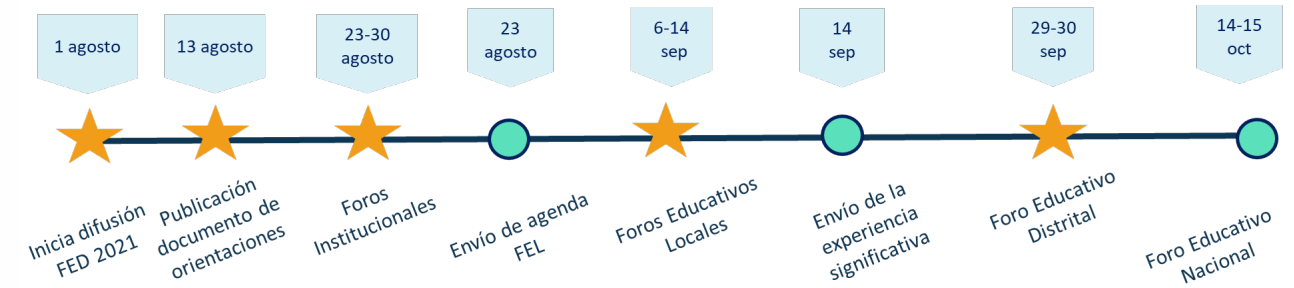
1 agosto

13 agosto

23-30 agosto

23 agosto

6-14 sep

14 sep

29-30 sep

14-15 oct

Inicia difusión FED 2021

Publicación documento de orientaciones

Foros Institucionales

Envío de agenda FEL

Foros Educativos Locales

Envío de la experiencia significativa

Foro Educativo Distrital

Foro Educativo Nacional